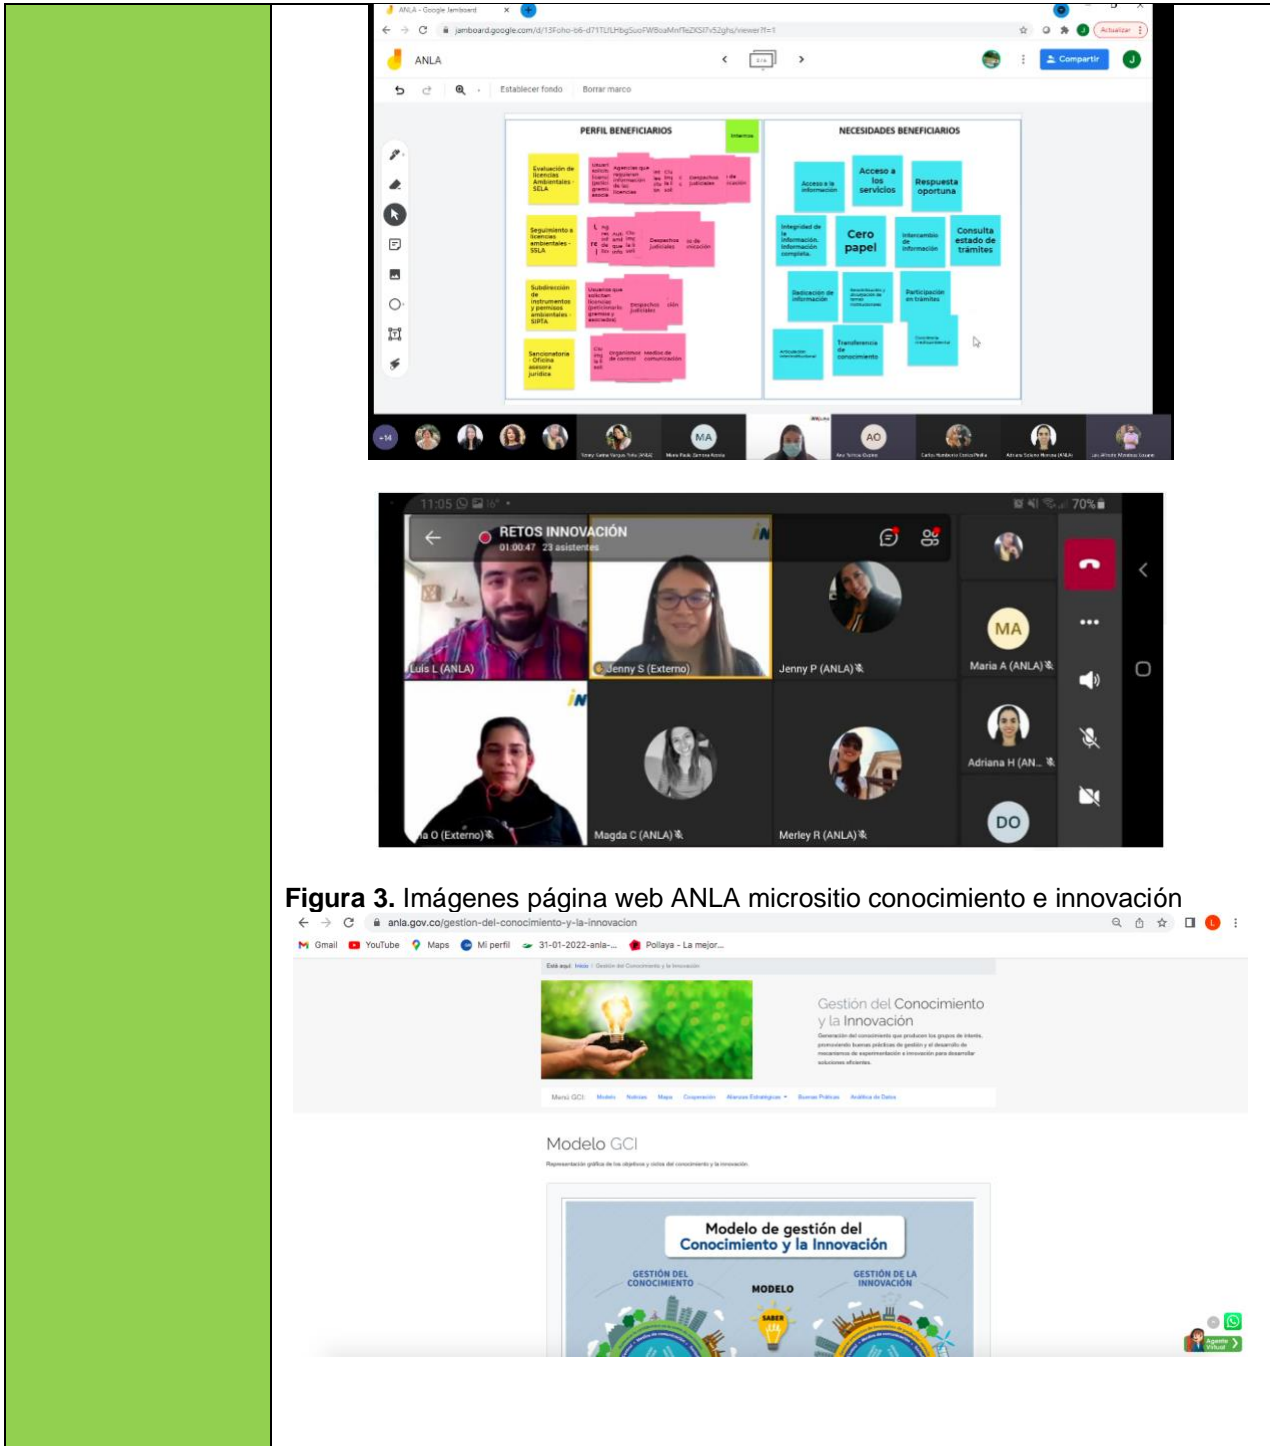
ANLA - Google Jamboard
jamboard.google.com/d/13Foho-b6-d71TUfLHbgSuoFW8oaMnfTeZKSf7v52ghs/viewer?f=1
Actualizar
ANLA
Compartir
Establecer fondo
Borrar marco

PERFIL BENEFICIARIOS
Internos
Evaluación de licencias Ambientales - SELA
Seguimiento a licencias ambientales - SSLA
Subdirección de instrumentos y permisos ambientales - SIPTA
Sancionatoria - Oficina asesora jurídica
Agencias que requieren información de las licencias
Despachos judiciales
Despachos judiciales
Usuarios que solicitan licencias (particulares, gremios y asociados)
Despachos judiciales
Organismos de control
Medios de comunicación

NECESIDADES BENEFICIARIOS
Acceso a la información
Acceso a los servicios
Respuesta oportuna
Integridad de la información. Información completa
Cero papel
Intercambio de información
Consulta estado de trámites
Radicación de información
Participación en trámites
Transferencia de conocimiento

+14
MA
AO

11:05
70%
RETOS INNOVACIÓN
01:00:47 23 asistentes
Luis L (ANLA)
Jenny S (Externo)
Jenny P (ANLA)
MA
Maria A (ANLA)
Adriana H (AN...
a O (Externo)
Magda C (ANLA)
Merley R (ANLA)
DO

**Figura 3.** Imágenes página web ANLA micrositio conocimiento e innovación

anla.gov.co/gestion-del-conocimiento-y-la-innovacion
Gmail YouTube Maps Mi perfil 31-01-2022-anla-... Pollaya - La mejor...
Está aquí: Inicio > Gestión del Conocimiento y la Innovación
Gestión del Conocimiento y la Innovación
Generación del conocimiento que producen los grupos de interés, promoviendo buenas prácticas de gestión y el desarrollo de mecanismos de experimentación e innovación para desarrollar soluciones eficientes.
Menú GCI: Modelo Noticias Mapa Cooperación Alianzas Estratégicas Buenas Prácticas Analítica de Datos
Modelo GCI
Representación gráfica de los objetivos y ciclos del conocimiento y la innovación.
Modelo de gestión del Conocimiento y la Innovación
GESTIÓN DEL CONOCIMIENTO
MODELO
GESTIÓN DE LA INNOVACIÓN
SABER
Agente Virtual